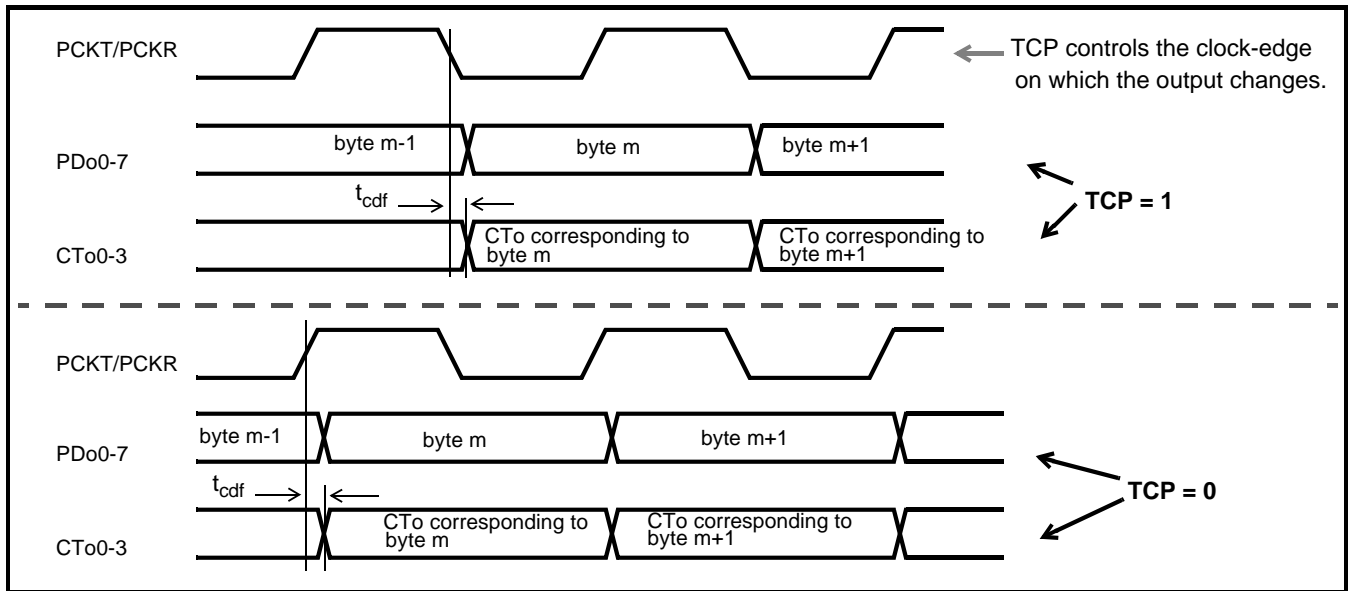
PCKT/PCKR

TCP controls the clock-edge on which the output changes.

byte m-1

byte m

byte m+1

PDo0-7

$t_{cdf}$

TCP = 1

CTo0-3

CTo corresponding to byte m

CTo corresponding to byte m+1

PCKT/PCKR

byte m-1

byte m

byte m+1

PDo0-7

$t_{cdf}$

TCP = 0

CTo0-3

CTo corresponding to byte m

CTo corresponding to byte m+1